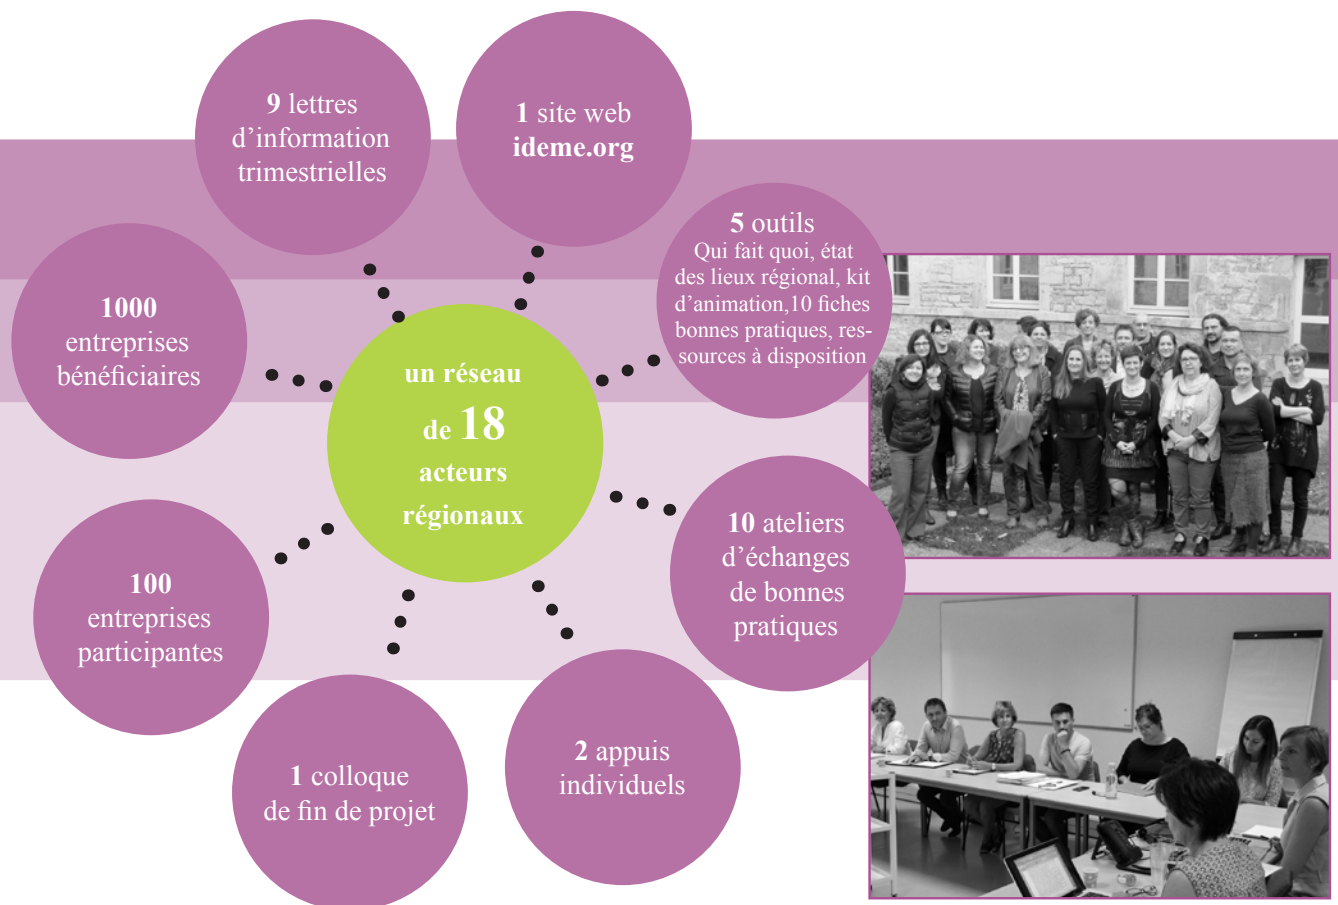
un réseau de 18 acteurs régionaux

9 lettres d'information trimestrielles

1 site web ideme.org

5 outils
Qui fait quoi, état des lieux régional, kit d'animation,10 fiches bonnes pratiques, ressources à disposition

1000 entreprises bénéficiaires

10 ateliers d'échanges de bonnes pratiques

100 entreprises participantes

2 appuis individuels

1 colloque de fin de projet